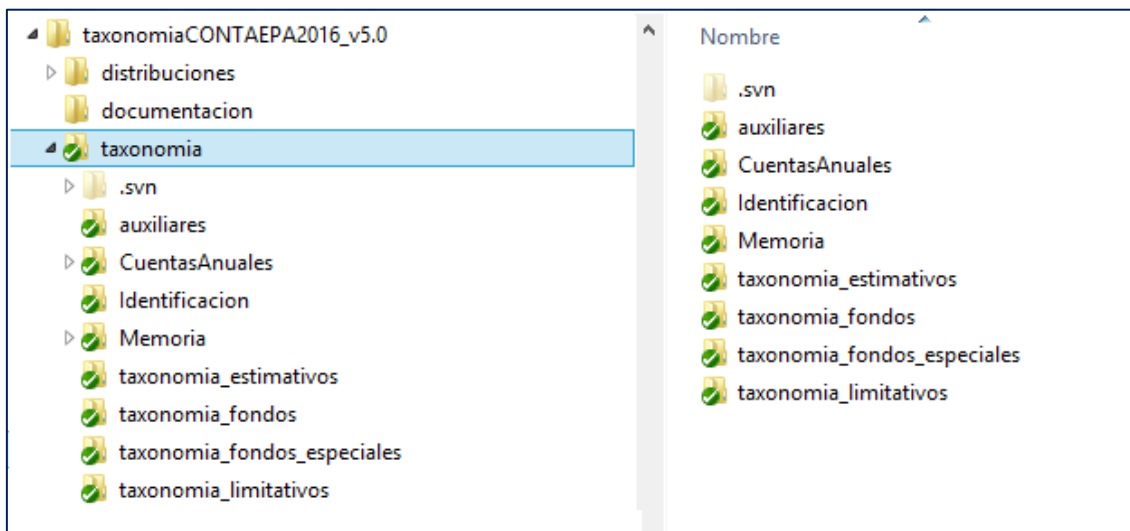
taxonomiaCONTAEPA2016_v5.0
distribuciones
documentacion
taxonomia
.svn
auxiliares
CuentasAnuales
Identificacion
Memoria
taxonomia_estimativos
taxonomia_fondos
taxonomia_fondos_especiales
taxonomia_limitativos

Nombre
.svn
auxiliares
CuentasAnuales
Identificacion
Memoria
taxonomia_estimativos
taxonomia_fondos
taxonomia_fondos_especiales
taxonomia_limitativos